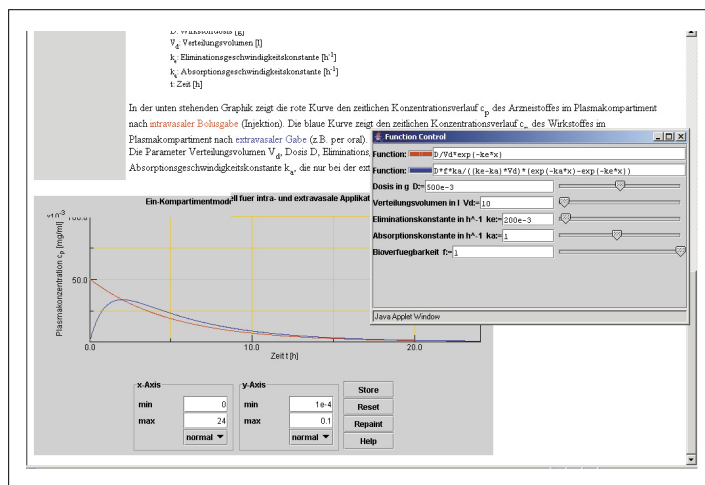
D: Wirkstoffdosis [g]
$V_d$: Verteilungsvolumen [l]
$k_e$: Eliminationsgeschwindigkeitskonstante [$h^{-1}$]
$k_a$: Absorptionsgeschwindigkeitskonstante [$h^{-1}$]
t: Zeit [h]

In der unten stehenden Graphik zeigt die rote Kurve den zeitlichen Konzentrationsverlauf $c_p$ des Arzneistoffes im Plasmakompartiment nach intravasaler Bolusgabe (Injektion). Die blaue Kurve zeigt den zeitlichen Konzentrationsverlauf $c_p$ des Wirkstoffes im Plasmakompartiment nach extravasaler Gabe (z.B. per oral). Die Parameter Verteilungsvolumen $V_d$, Dosis D, Eliminations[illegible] Absorptionsgeschwindigkeitskonstante $k_a$, die nur bei der ext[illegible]

Function Control
Function: D/Vd*exp(-ke*x)
Function: D*f*ka/((ke-ka)*Vd)*(exp(-ka*x)-exp(-ke*x))
Dosis in g D: 500e-3
Verteilungsvolumen in l Vd: 10
Eliminationskonstante in h^-1 ke: 200e-3
Absorptionskonstante in h^-1 ka: 1
Bioverfuegbarkeit f: 1
Java Applet Window

Ein-Kompartimentmodell fuer intra- und extravasale Applikat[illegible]
x10^-3
100.0
50.0
Plasmakonzentration $c_p$ [mg/ml]
0.0
10.0
20.0
Zeit t [h]

| x-Axis | |
|---|---|
| min | 0 |
| max | 24 |
| | normal |

| y-Axis | |
|---|---|
| min | 1e-4 |
| max | 0.1 |
| | normal |

Store
Reset
Repaint
Help